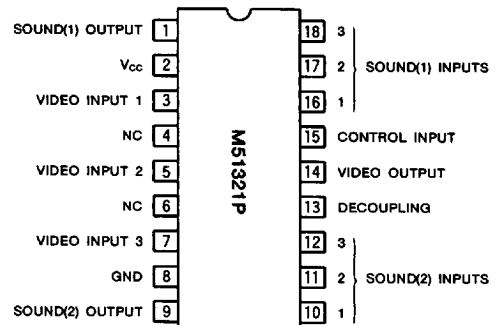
SOUND(1) OUTPUT 1
$V_{CC}$ 2
VIDEO INPUT 1 3
NC 4
VIDEO INPUT 2 5
NC 6
VIDEO INPUT 3 7
GND 8
SOUND(2) OUTPUT 9

M51321P

18 3
17 2 SOUND(1) INPUTS
16 1
15 CONTROL INPUT
14 VIDEO OUTPUT
13 DECOUPLING
12 3
11 2 SOUND(2) INPUTS
10 1